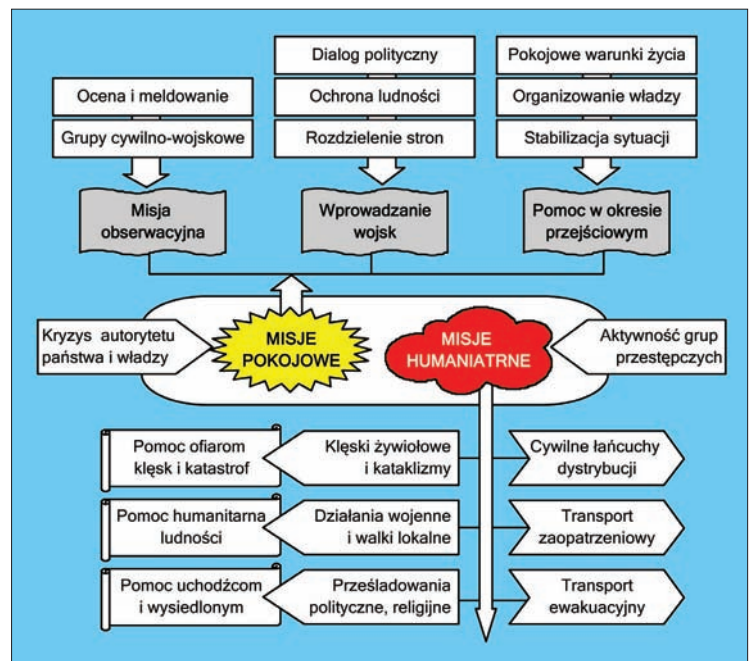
Ocena i meldowanie

Grupy cywilno-wojskowe

Misja obserwacyjna

Dialog polityczny

Ochrona ludności

Rozdzielenie stron

Wprowadzanie wojsk

Pokojowe warunki życia

Organizowanie władzy

Stabilizacja sytuacji

Pomoc w okresie przejściowym

Kryzys autorytetu państwa i władzy

MISJE POKOJOWE

MISJE HUMANIATRNE

Aktywność grup przestępczych

Pomoc ofiarom klęsk i katastrof

Klęski żywiołowe i kataklizmy

Cywilne łańcuchy dystrybucji

Pomoc humanitarna ludności

Działania wojenne i walki lokalne

Transport zaopatrzeniowy

Pomoc uchodźcom i wysiedlonym

Prześladowania polityczne, religijne

Transport ewakuacyjny